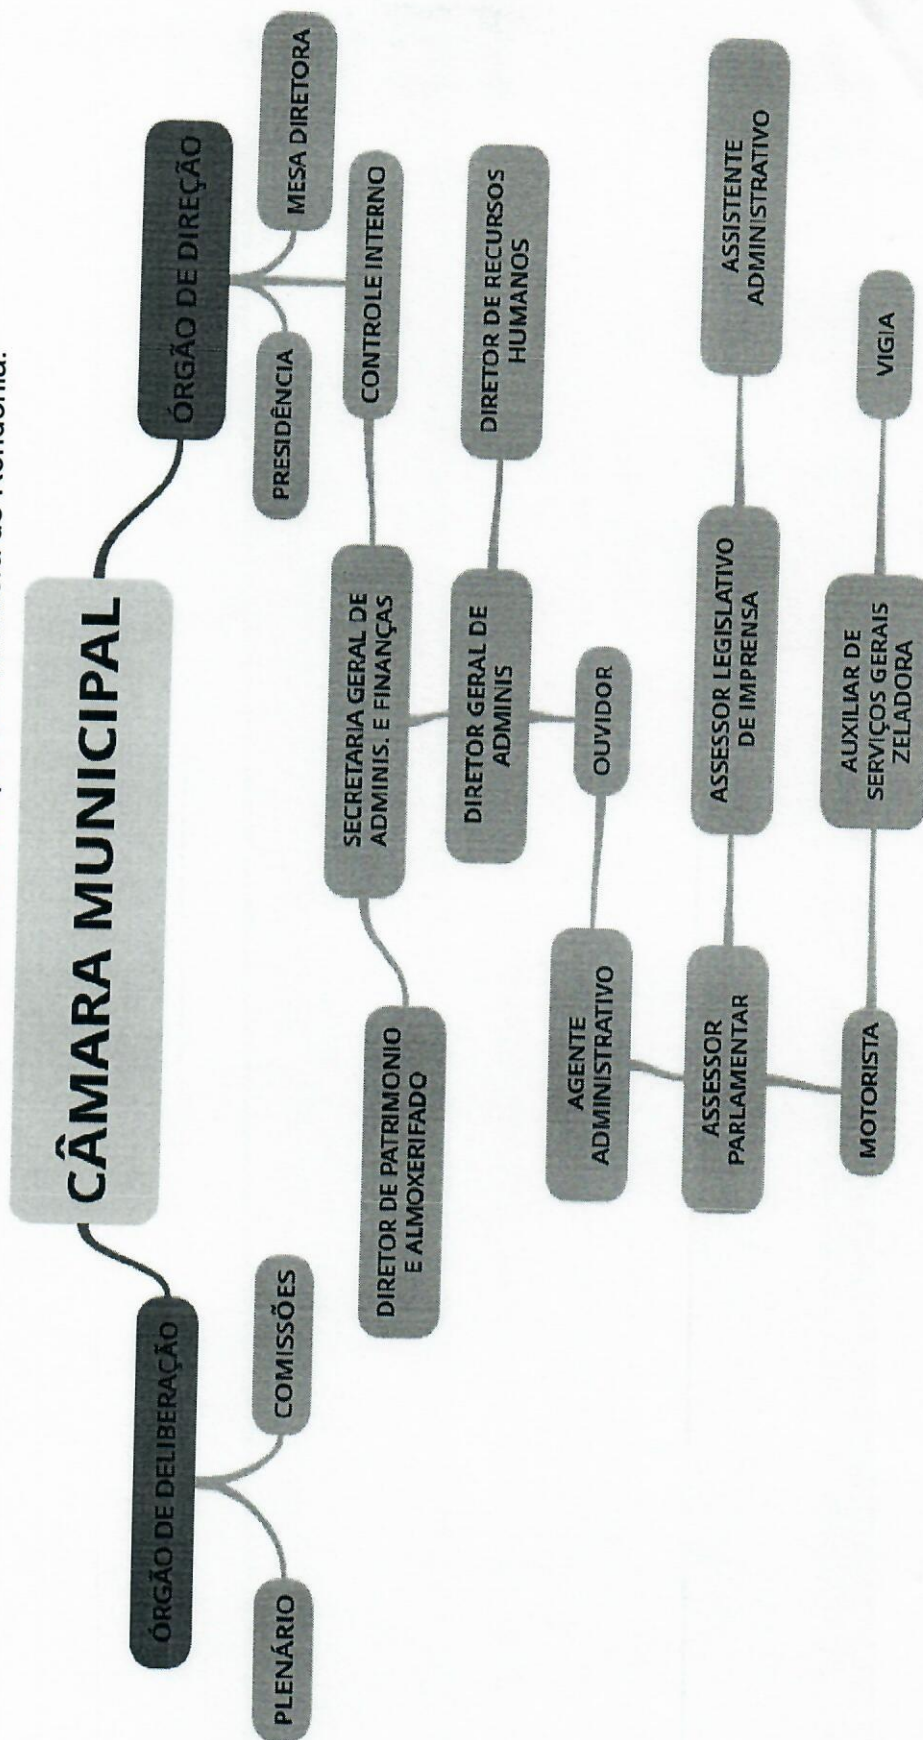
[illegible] Rondônia.

CÂMARA MUNICIPAL

ÓRGÃO DE DELIBERAÇÃO

PLENÁRIO

COMISSÕES

ÓRGÃO DE DIREÇÃO

PRESIDÊNCIA

MESA DIRETORA

CONTROLE INTERNO

SECRETARIA GERAL DE ADMINIS. E FINANÇAS

DIRETOR DE PATRIMONIO E ALMOXERIFADO

DIRETOR GERAL DE ADMINIS

DIRETOR DE RECURSOS HUMANOS

OUVIDOR

AGENTE ADMINISTRATIVO

ASSESSOR PARLAMENTAR

ASSESSOR LEGISLATIVO DE IMPRENSA

ASSISTENTE ADMINISTRATIVO

MOTORISTA

AUXILIAR DE SERVIÇOS GERAIS ZELADORA

VIGIA